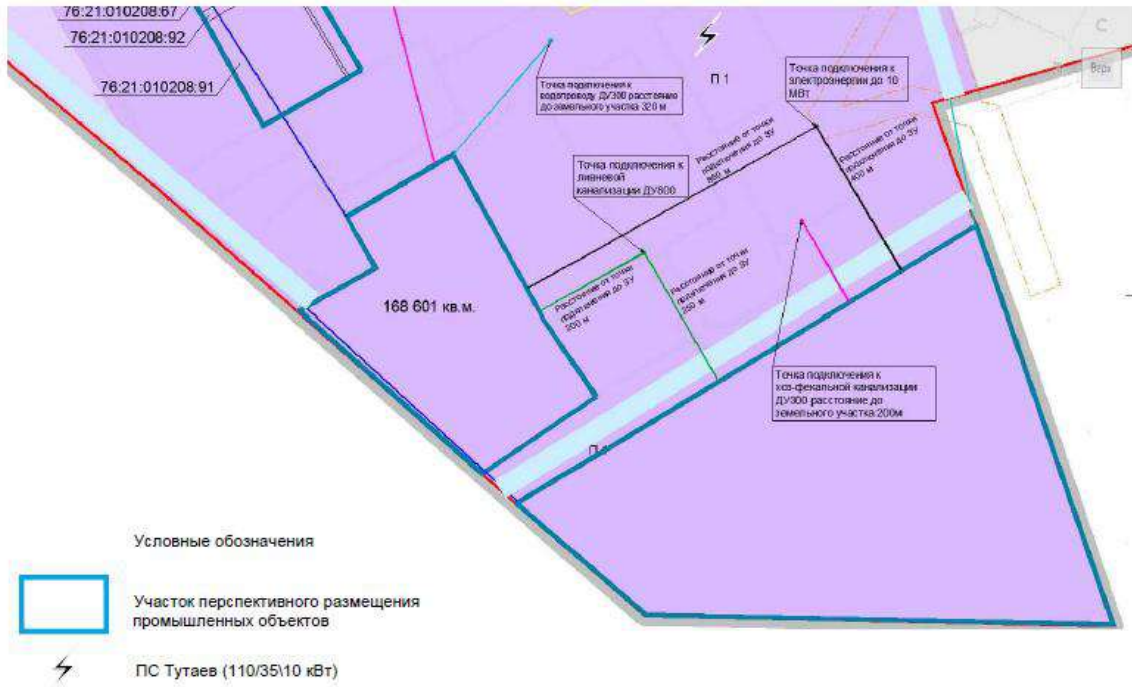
76:21:010208:67
76:21:010208:92
76:21:010208:91

Точка подключения к водопроводу ДУ300 расстояние до земельного участка 320 м

П 1

Точка подключения к электроэнергии до 10 МВт

Верх

Точка подключения к ливневой канализации ДУ800

Расстояние от точки подключения до ЗУ 860 м

Расстояние от точки подключения до ЗУ 400 м

168 601 кв.м.

Расстояние от точки подключения до ЗУ 200 м

Расстояние от точки подключения до ЗУ 250 м

Точка подключения к хоз-фекальной канализации ДУ300 расстояние до земельного участка 200м

П 1

Условные обозначения

Участок перспективного размещения промышленных объектов

ПС Тутаев (110/35\10 кВт)